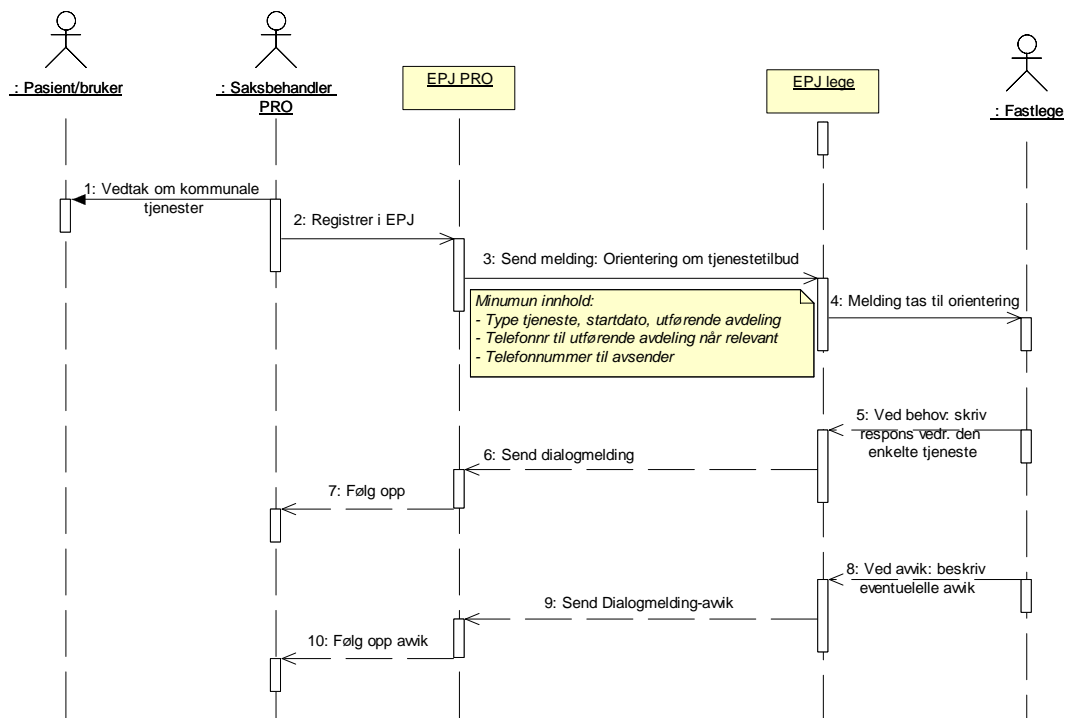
: Pasient/bruker

: Saksbehandler PRO

EPJ PRO

EPJ lege

: Fastlege

1: Vedtak om kommunale tjenester

2: Registrer i EPJ

3: Send melding: Orientering om tjenestetilbud

Minumun innhold:
- Type tjeneste, startdato, utførende avdeling
- Telefonnr til utførende avdeling når relevant
- Telefonnummer til avsender

4: Melding tas til orientering

5: Ved behov: skriv respons vedr. den enkelte tjeneste

6: Send dialogmelding

7: Følg opp

8: Ved avik: beskriv eventuelelle avik

9: Send Dialogmelding-avik

10: Følg opp avik